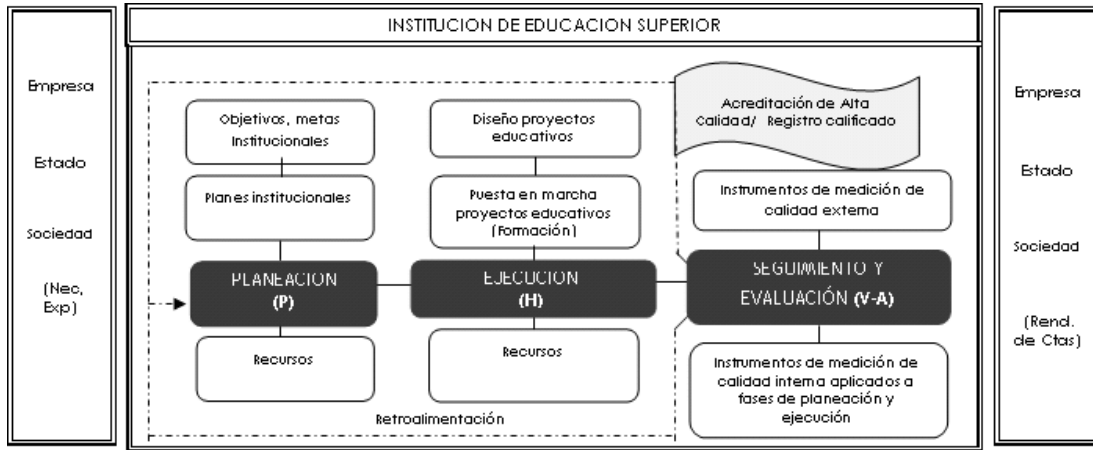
Empresa

Estado

Sociedad

(Nec, Exp)

INSTITUCION DE EDUCACION SUPERIOR

Objetivos, metas Institucionales

Planes institucionales

PLANEACION (P)

Recursos

Diseño proyectos educativos

Puesta en marcha proyectos educativos (Formación)

EJECUCION (H)

Recursos

Acreditación de Alta Calidad/ Registro calificado

Instrumentos de medición de calidad externa

SEGUIMIENTO Y EVALUACIÓN (V-A)

Instrumentos de medición de calidad interna aplicados a fases de planeación y ejecución

Retroalimentación

Empresa

Estado

Sociedad

(Rend. de Ctas)